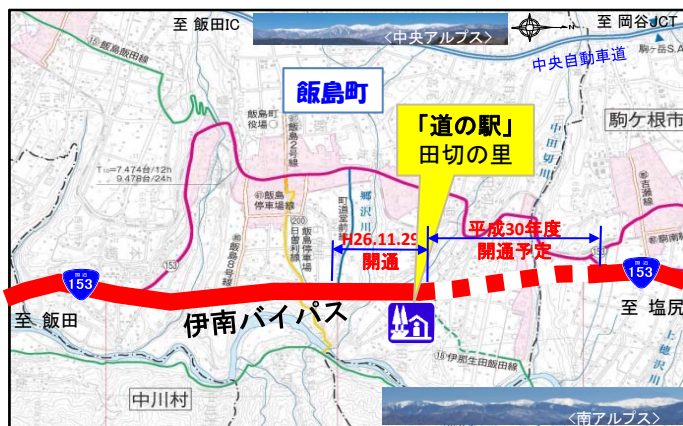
至 飯田IC

〈中央アルプス〉

至 岡谷JCT

中央自動車道

駒ケ岳S.A.

飯島町

「道の駅」
田切の里

駒ケ根市

飯島町役場

飯島停車場線

T=7,474台/12h
9,478台/24h

町道

郷沢川

田切川

H26.11.29
開通

平成30年度
開通予定

153

153

至 飯田

伊南バイパス

至 塩尻

中川村

〈南アルプス〉